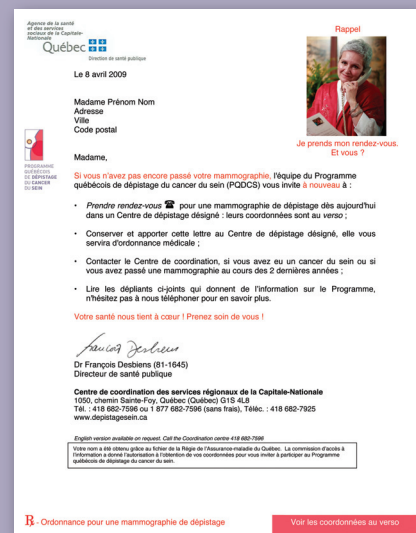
Agence de la santé et des services sociaux de la Capitale-Nationale

Québec

Direction de santé publique

Rappel

Le 8 avril 2009

Madame Prénom Nom
Adresse
Ville
Code postal

PROGRAMME QUÉBÉCOIS DE DÉPISTAGE DU CANCER DU SEIN

Je prends mon rendez-vous. Et vous ?

Madame,

Si vous n'avez pas encore passé votre mammographie, l'équipe du Programme québécois de dépistage du cancer du sein (PQDCS) vous invite à nouveau à :

• *Prendre rendez-vous* ☎ pour une mammographie de dépistage dès aujourd'hui dans un Centre de dépistage désigné : leurs coordonnées sont au *verso* ;

• Conserver et apporter cette lettre au Centre de dépistage désigné, elle vous servira d'ordonnance médicale ;

• Contacter le Centre de coordination, si vous avez eu un cancer du sein ou si vous avez passé une mammographie au cours des 2 dernières années ;

• Lire les dépliants ci-joints qui donnent de l'information sur le Programme, n'hésitez pas à nous téléphoner pour en savoir plus.

Votre santé nous tient à cœur ! Prenez soin de vous !

François Desbiens

Dr François Desbiens (81-1645)
Directeur de santé publique

Centre de coordination des services régionaux de la Capitale-Nationale
1050, chemin Sainte-Foy, Québec (Québec) G1S 4L8
Tél. : 418 682-7596 ou 1 877 682-7596 (sans frais), Téléc. : 418 682-7925
www.depistagesein.ca

English version available on request. Call the Coordination centre 418 682-7596

Votre nom a été obtenu grâce au fichier de la Régie de l'Assurance-maladie du Québec. La commission d'accès à l'information a donné l'autorisation à l'obtention de vos coordonnées pour vous inviter à participer au Programme québécois de dépistage du cancer du sein.

℞ - Ordonnance pour une mammographie de dépistage

Voir les coordonnées au verso